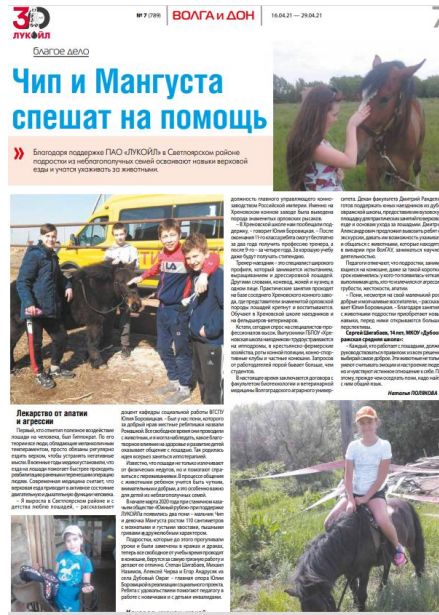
30 ЛУКОЙЛ

№ 7 (789) ВОЛГА и ДОН 16.04.21 — 29.04.21

благое дело

Чип и Мангуста спешат на помощь

Благодаря поддержке ПАО «ЛУКОЙЛ» в Светлоярском районе подростки из неблагополучных семей осваивают навыки верховой езды и учатся ухаживать за животными.

Лекарство от апатии и агрессии

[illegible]

Наталья ПОЛЯКОВА